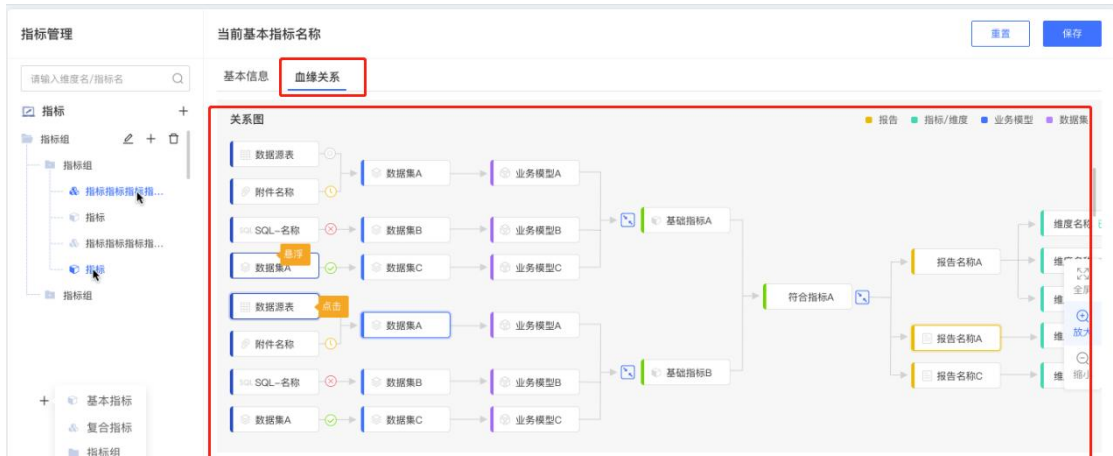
指标管理

请输入维度名/指标名

指标

指标组

指标组

指标指标指标指...

指标

指标指标指标指...

指标

指标组

基本指标

复合指标

指标组

当前基本指标名称

重置

保存

基本信息

血缘关系

关系图

报告 指标/维度 业务模型 数据集

数据源表

附件名称

SQL-名称

数据集A

悬浮

数据源表

点击

附件名称

SQL-名称

数据集A

数据集A

数据集B

数据集C

数据集A

数据集B

数据集C

业务模型A

业务模型B

业务模型C

业务模型A

业务模型B

业务模型C

基础指标A

基础指标B

符合指标A

报告名称A

报告名称A

报告名称C

维度名称

维度名

维

维

维

全屏

放大

缩小